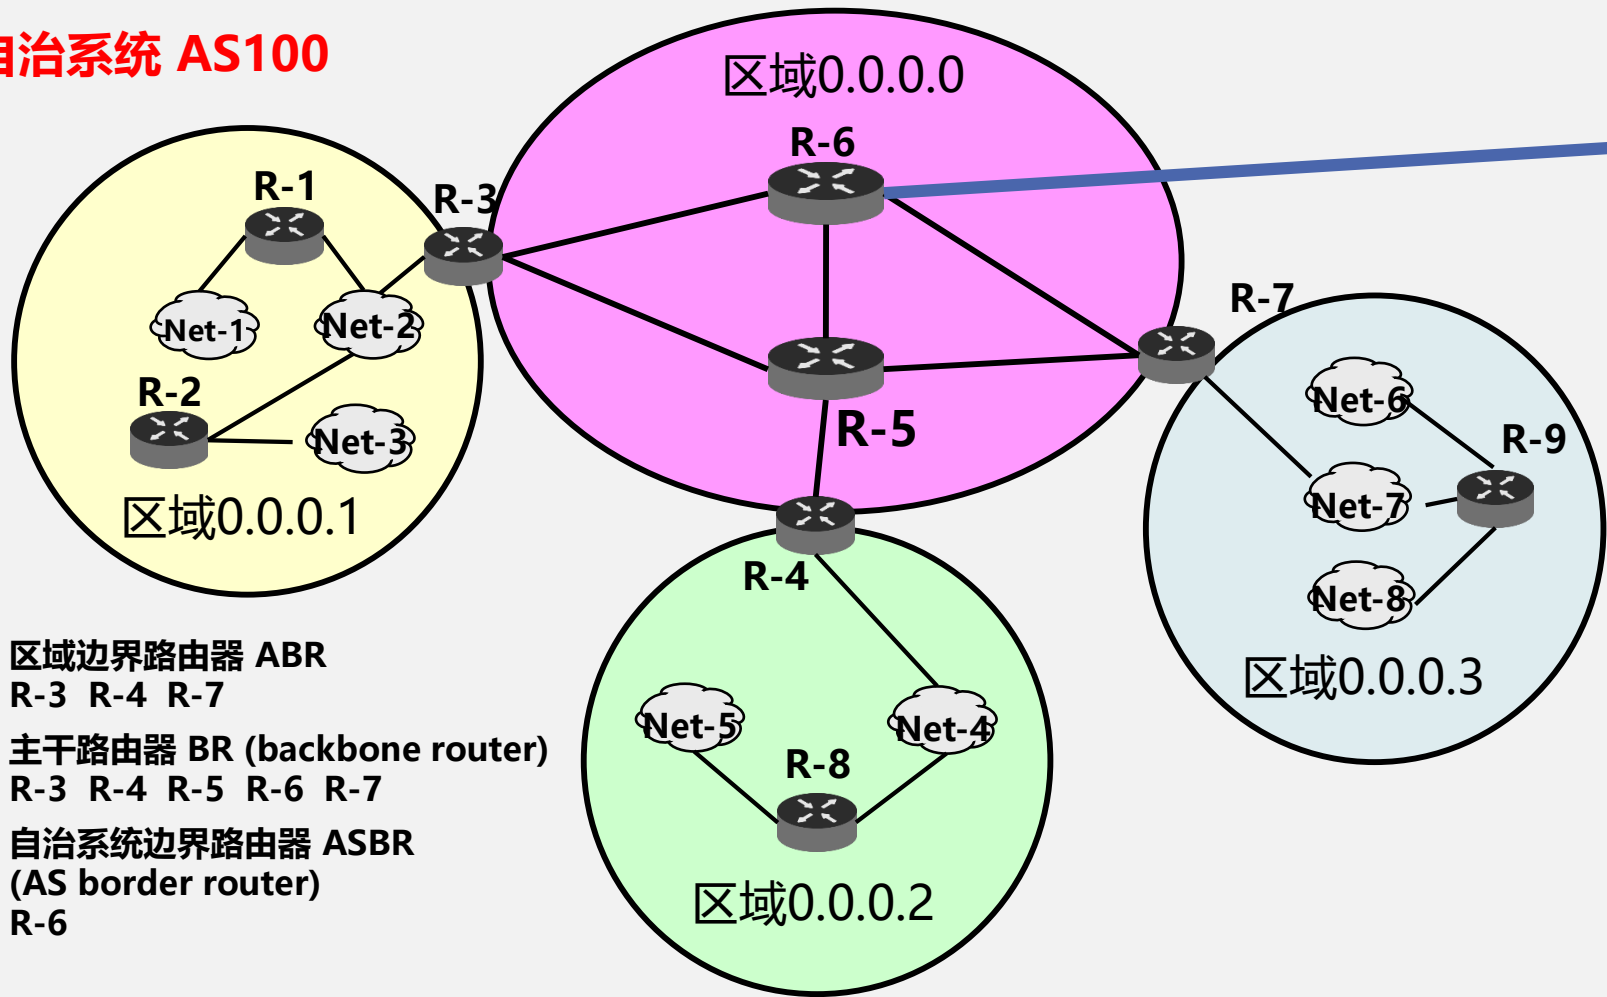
自治系统 AS100

区域0.0.0.0

R-6

R-1

R-3

Net-1

Net-2

R-2

Net-3

区域0.0.0.1

R-5

R-7

Net-6

R-9

Net-7

Net-8

区域0.0.0.3

R-4

Net-5

Net-4

R-8

区域0.0.0.2

区域边界路由器 ABR
R-3 R-4 R-7

主干路由器 BR (backbone router)
R-3 R-4 R-5 R-6 R-7

自治系统边界路由器 ASBR
(AS border router)
R-6